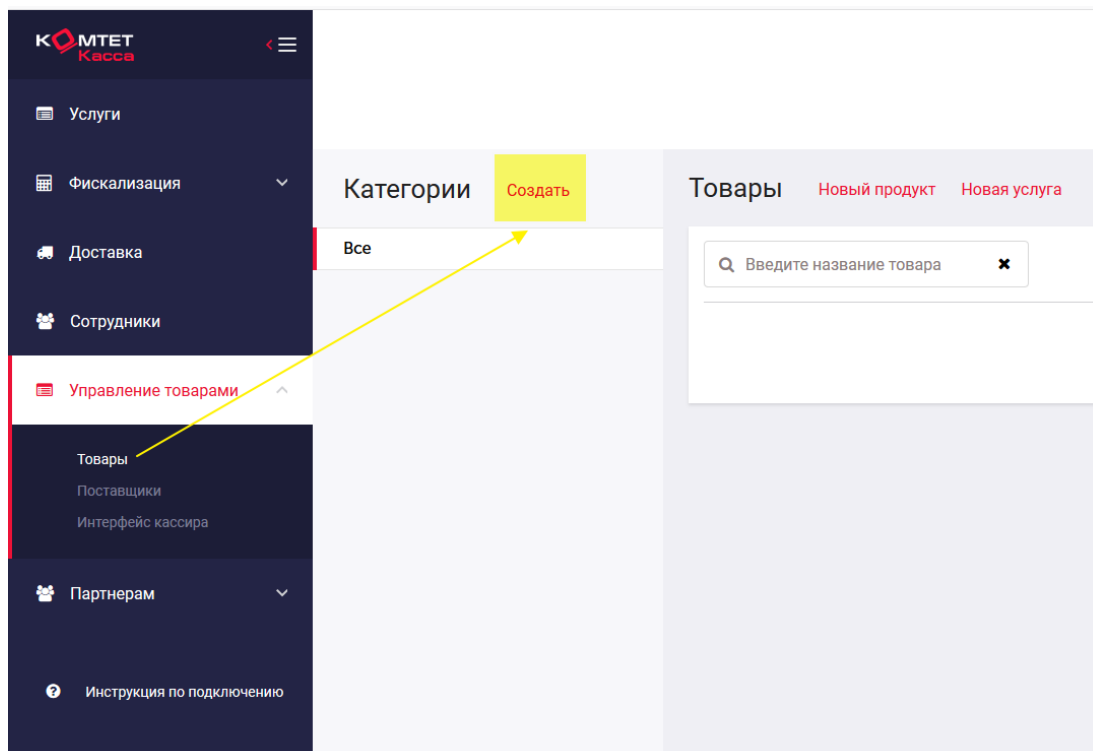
КОМТЕТ Касса

Услуги

Фискализация

Доставка

Сотрудники

Управление товарами

Товары
Поставщики
Интерфейс кассира

Партнерам

Инструкция по подключению

Категории Создать

Все

Товары Новый продукт Новая услуга

Введите название товара